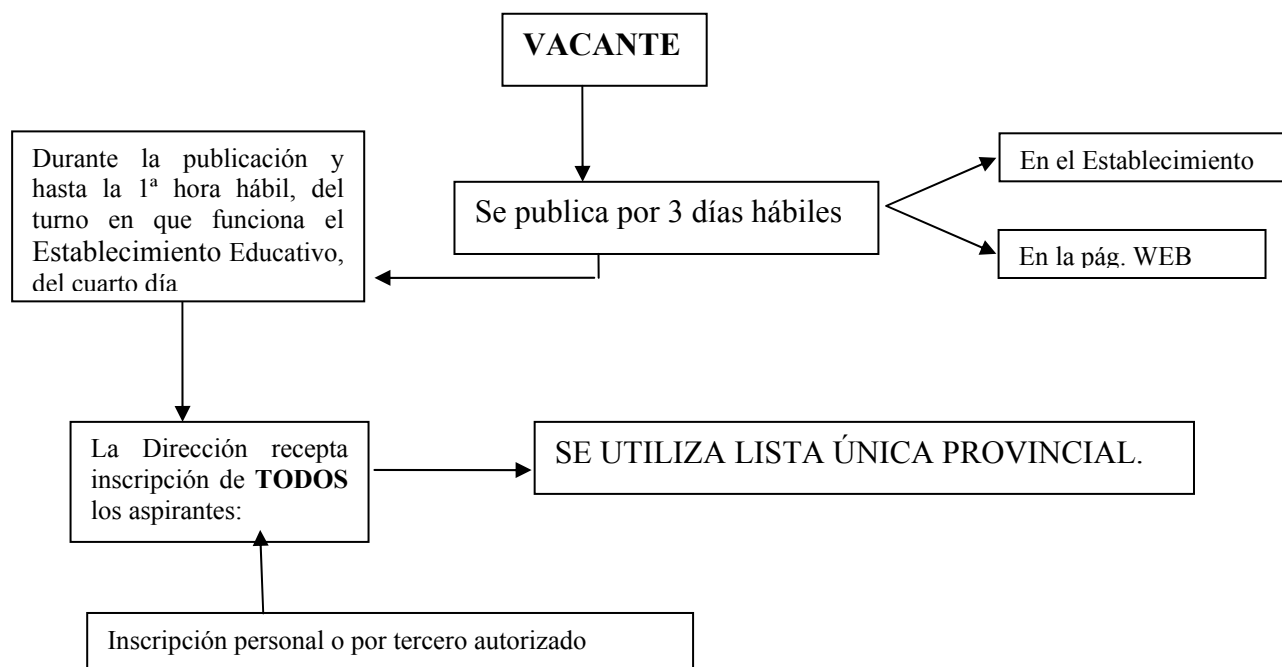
VACANTE

Se publica por 3 días hábiles

En el Establecimiento

En la pág. WEB

Durante la publicación y hasta la 1ª hora hábil, del turno en que funciona el Establecimiento Educativo, del cuarto día

La Dirección recepta inscripción de **TODOS** los aspirantes:

SE UTILIZA LISTA ÚNICA PROVINCIAL.

Inscripción personal o por tercero autorizado